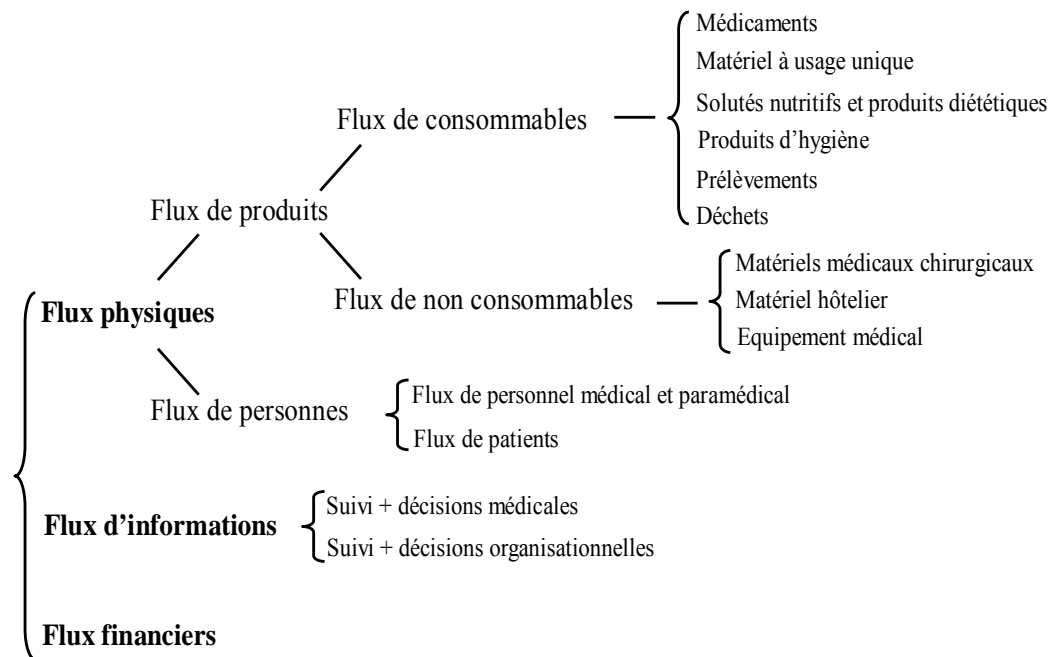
Flux de consommables

Médicaments
Matériel à usage unique
Solutés nutritifs et produits diététiques
Produits d'hygiène
Prélèvements
Déchets

Flux de produits

Flux de non consommables

Matériels médicaux chirurgicaux
Matériel hôtelier
Equipement médical

**Flux physiques**

Flux de personnes

Flux de personnel médical et paramédical
Flux de patients

**Flux d'informations**

Suivi + décisions médicales
Suivi + décisions organisationnelles

**Flux financiers**